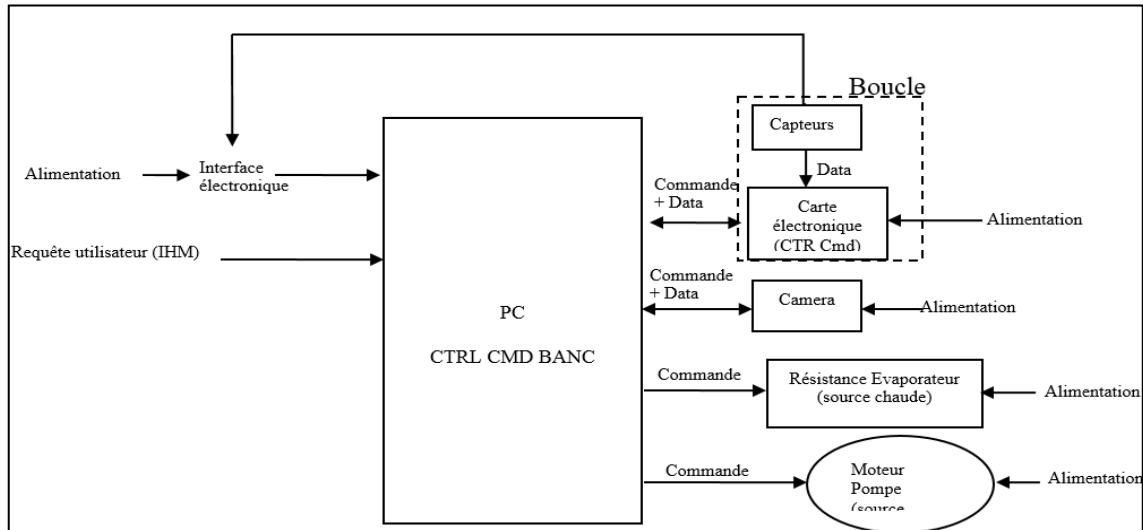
Boucle

Capteurs

Data

Alimentation

Interface électronique

Commande + Data

Carte électronique (CTR Cmd)

Alimentation

Requête utilisateur (IHM)

Commande + Data

Camera

Alimentation

PC

CTRL CMD BANC

Commande

Résistance Evaporateur (source chaude)

Alimentation

Commande

Moteur Pompe (source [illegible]

Alimentation